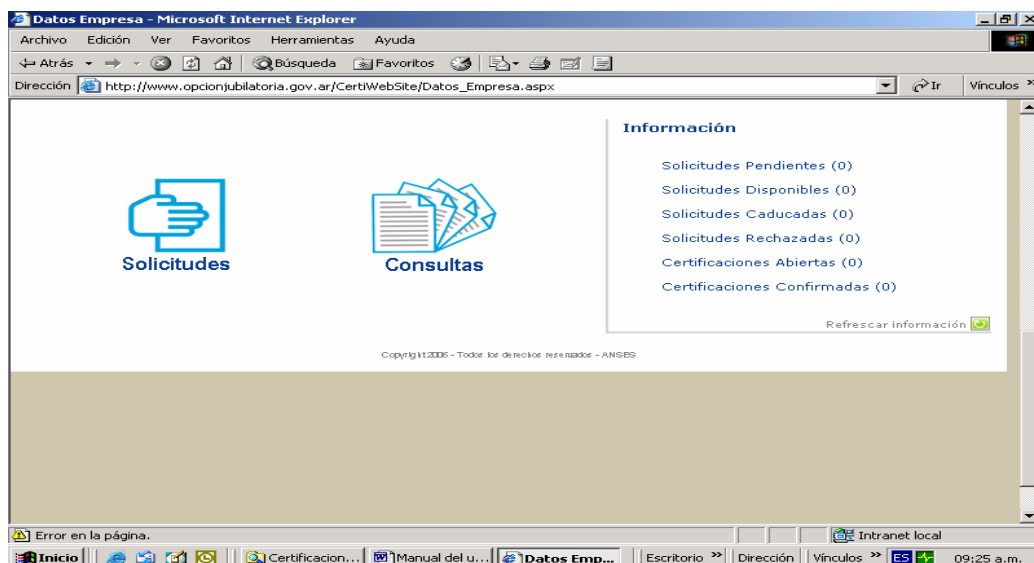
Datos Empresa - Microsoft Internet Explorer

Archivo Edición Ver Favoritos Herramientas Ayuda

Atrás Búsqueda Favoritos

Dirección http://www.opcionjubilatoria.gov.ar/CertiWebSite/Datos_Empresa.aspx Ir Vínculos »

Solicitudes

Consultas

Información

Solicitudes Pendientes (0)

Solicitudes Disponibles (0)

Solicitudes Caducadas (0)

Solicitudes Rechazadas (0)

Certificaciones Abiertas (0)

Certificaciones Confirmadas (0)

Refrescar información

Copyright 2006 - Todos los derechos reservados - ANSES

Error en la página.

Intranet local

Inicio Certificacion... Manual del u... Datos Emp... Escritorio » Dirección Vínculos » ES 09:25 a.m.